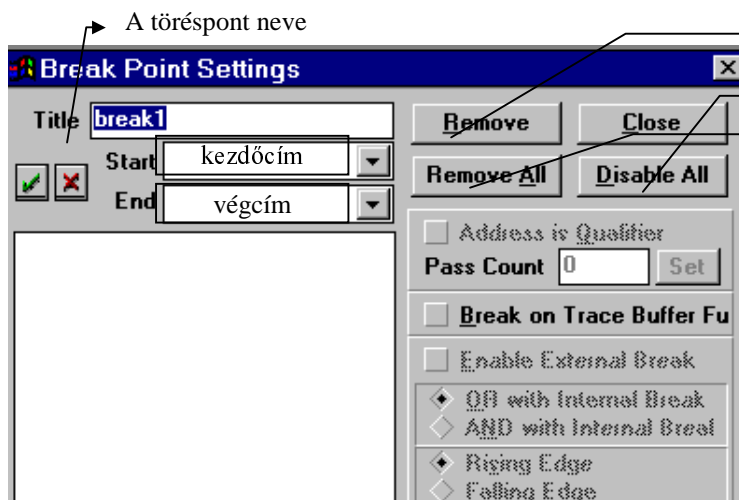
A töréspont neve

Break Point Settings

Title break1

Start kezdőcím

End végcím

Remove

Close

Remove All

Disable All

Address is Qualifier

Pass Count 0 Set

Break on Trace Buffer Fu

Enable External Break

OR with Internal Break

AND with Internal Breal

Rising Edge

Falling Edge